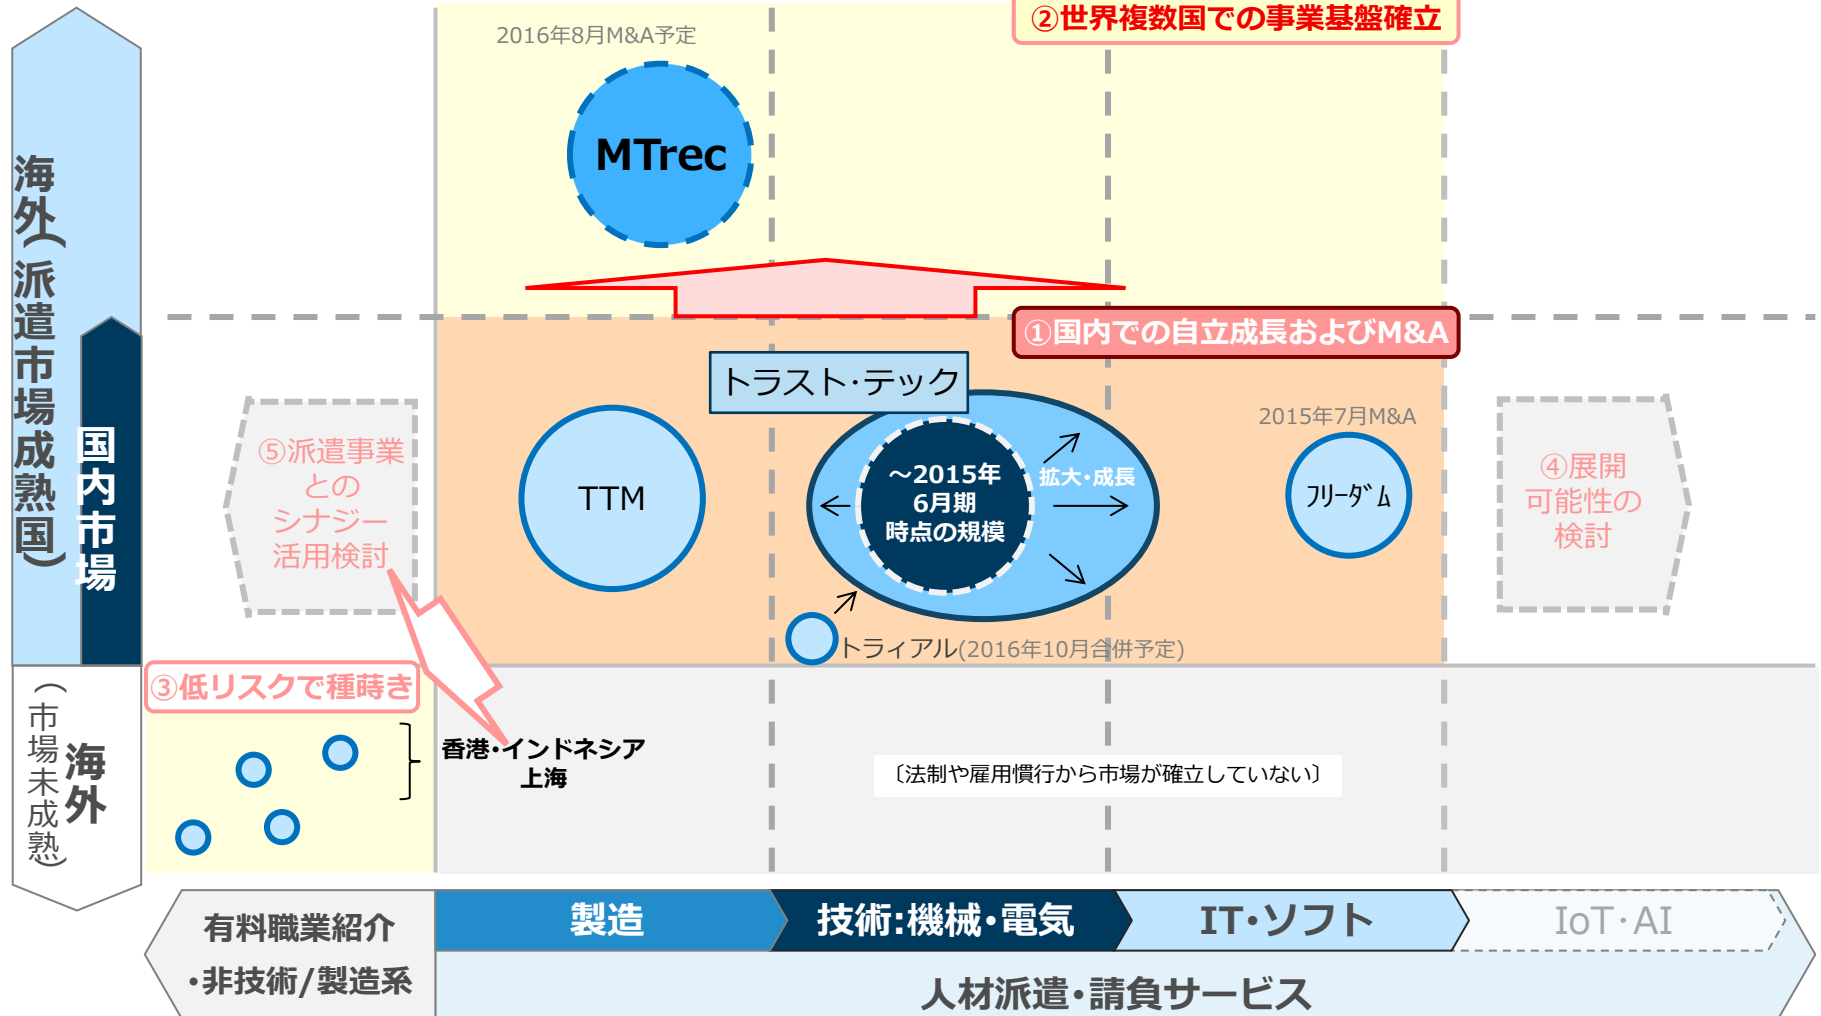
海外(派遣市場成熟国)

国内市場

(市場未成熟)海外

2016年8月M&A予定

MTrec

②世界複数国での事業基盤確立

①国内での自立成長およびM&A

トラスト·テック

~2015年6月期時点の規模

拡大·成長

TTM

2015年7月M&A

フリーダム

⑤派遣事業とのシナジー活用検討

④展開可能性の検討

トライアル(2016年10月合併予定)

③低リスクで種蒔き

香港·インドネシア
上海

〔法制や雇用慣行から市場が確立していない〕

有料職業紹介
·非技術/製造系

製造

技術:機械·電気

IT·ソフト

IoT·AI

人材派遣·請負サービス